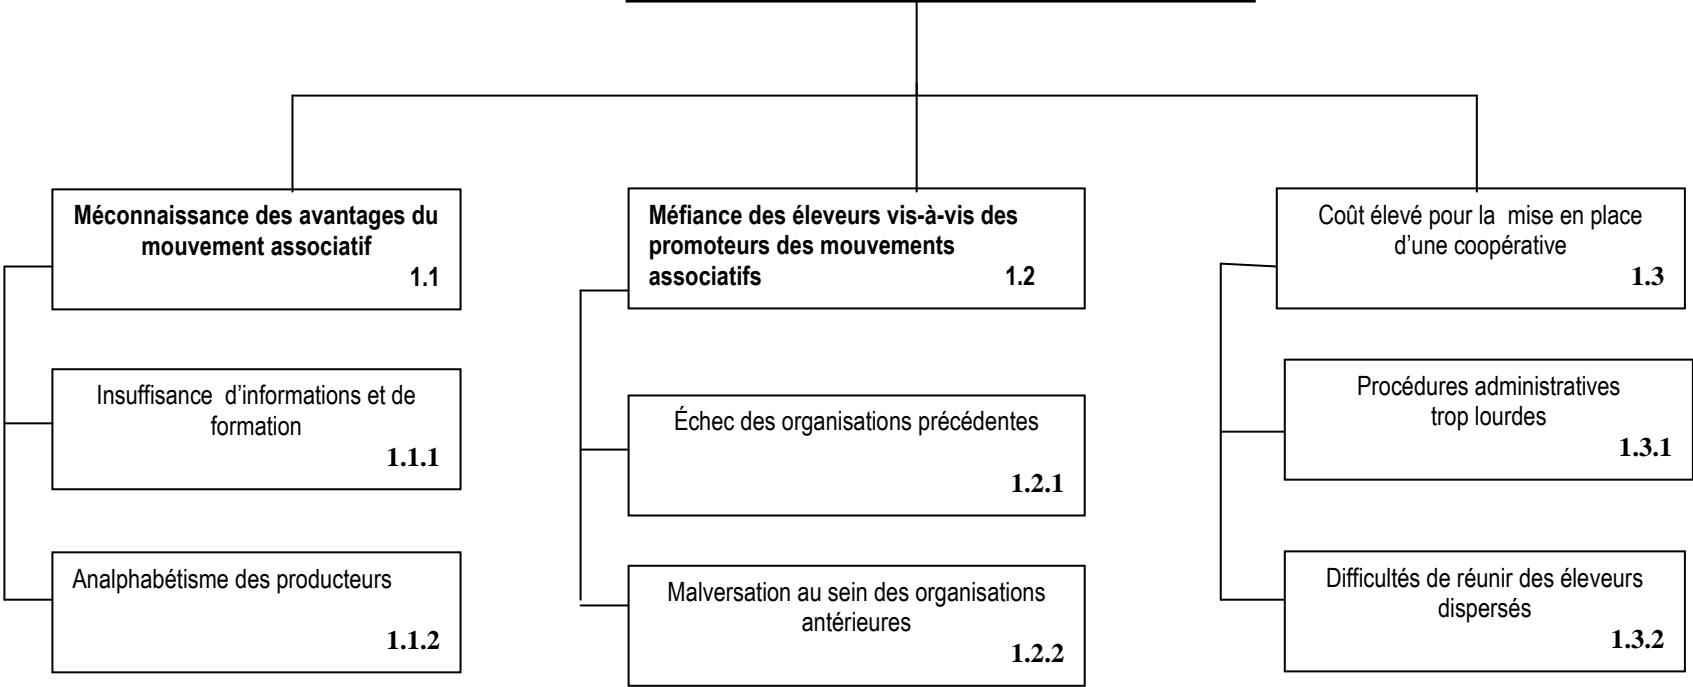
Méconnaissance des avantages du mouvement associatif
1.1

Insuffisance d'informations et de formation
1.1.1

Analphabétisme des producteurs
1.1.2

Méfiance des éleveurs vis-à-vis des promoteurs des mouvements associatifs
1.2

Échec des organisations précédentes
1.2.1

Malversation au sein des organisations antérieures
1.2.2

Coût élevé pour la mise en place d'une coopérative
1.3

Procédures administratives trop lourdes
1.3.1

Difficultés de réunir des éleveurs dispersés
1.3.2